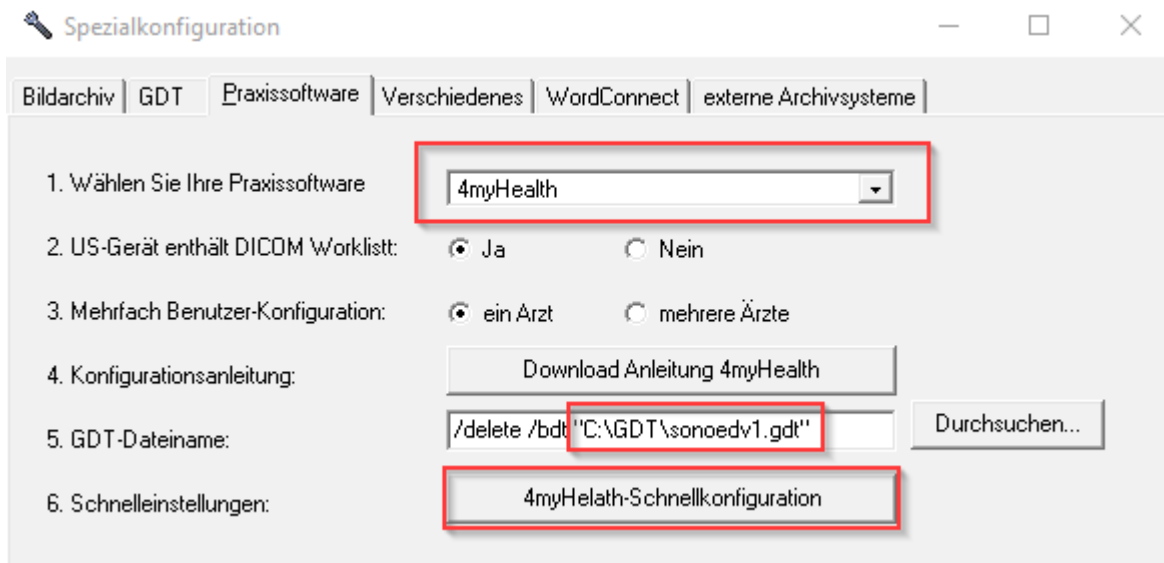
Spezialkonfiguration

Bildarchiv | GDT | Praxissoftware | Verschiedenes | WordConnect | externe Archivsysteme

1. Wählen Sie Ihre Praxissoftware
4myHealth

2. US-Gerät enthält DICOM Worklistt:
Ja
Nein

3. Mehrfach Benutzer-Konfiguration:
ein Arzt
mehrere Ärzte

4. Konfigurationsanleitung:
Download Anleitung 4myHealth

5. GDT-Dateiname:
/delete /bdt "C:\GDT\sonoedv1.gdt"
Durchsuchen...

6. Schnelleinstellungen:
4myHelath-Schnellkonfiguration